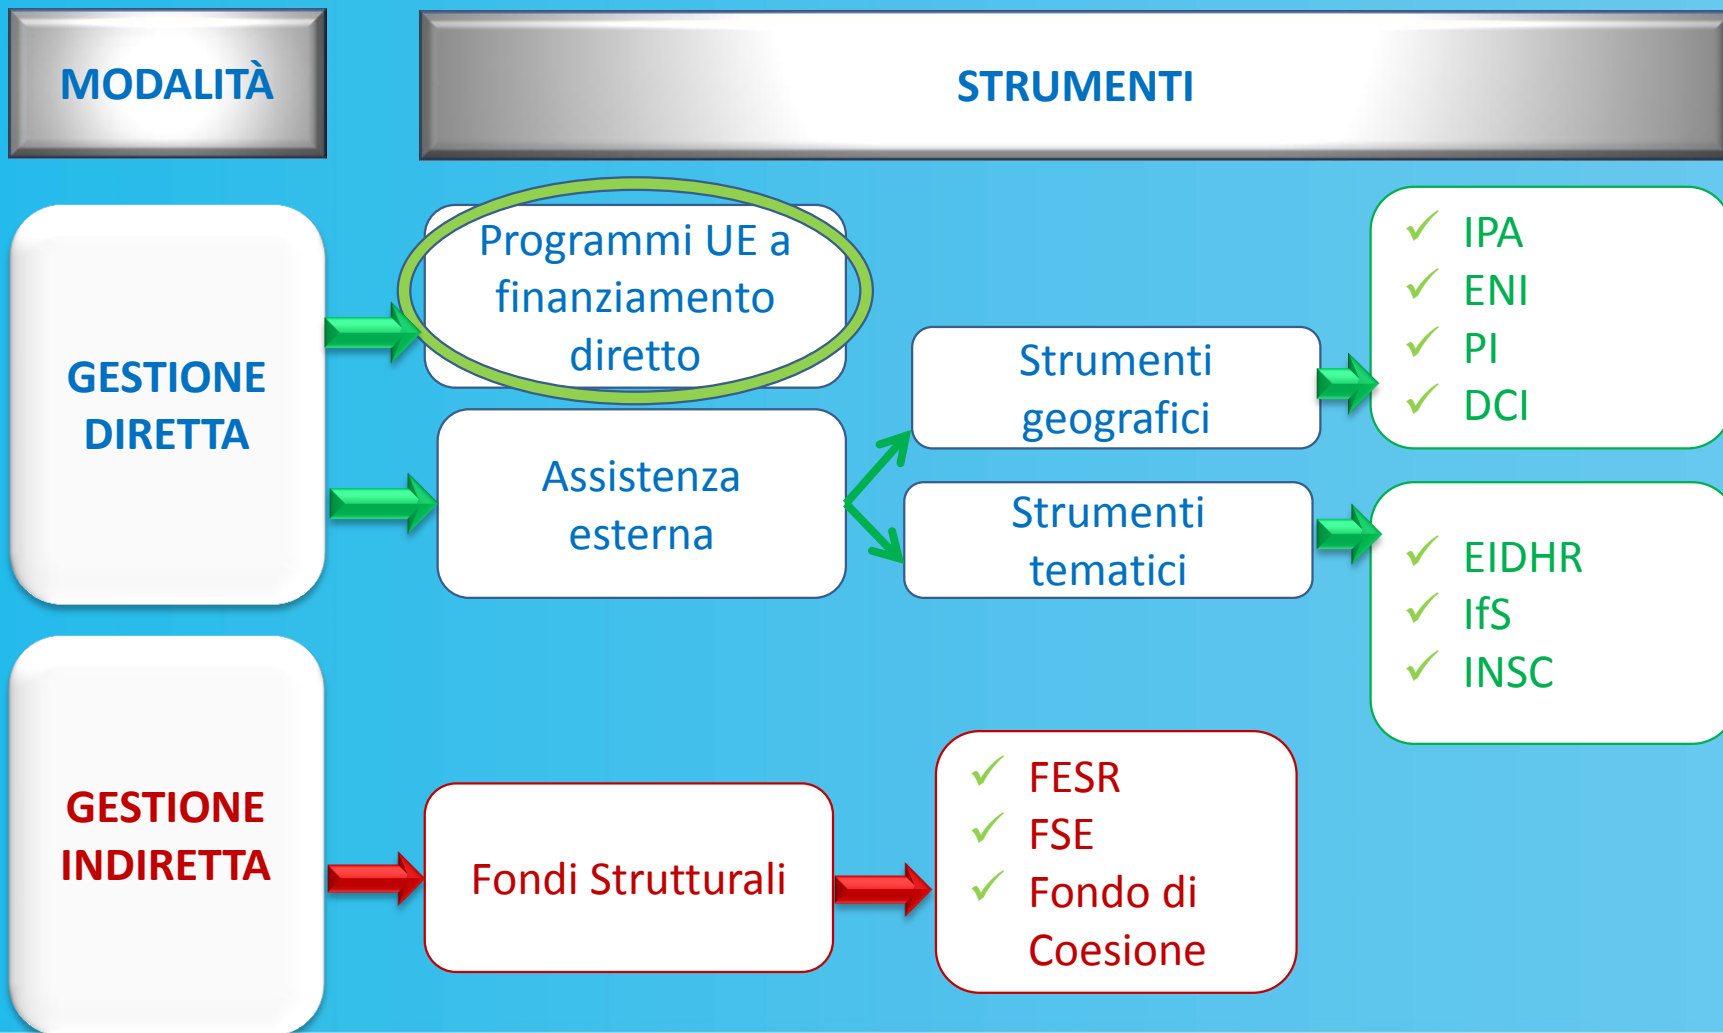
MODALITÀ

STRUMENTI

GESTIONE DIRETTA

Programmi UE a finanziamento diretto

Assistenza esterna

Strumenti geografici

Strumenti tematici

✓ IPA
✓ ENI
✓ PI
✓ DCI

✓ EIDHR
✓ IfS
✓ INSC

GESTIONE INDIRETTA

Fondi Strutturali

✓ FESR
✓ FSE
✓ Fondo di Coesione